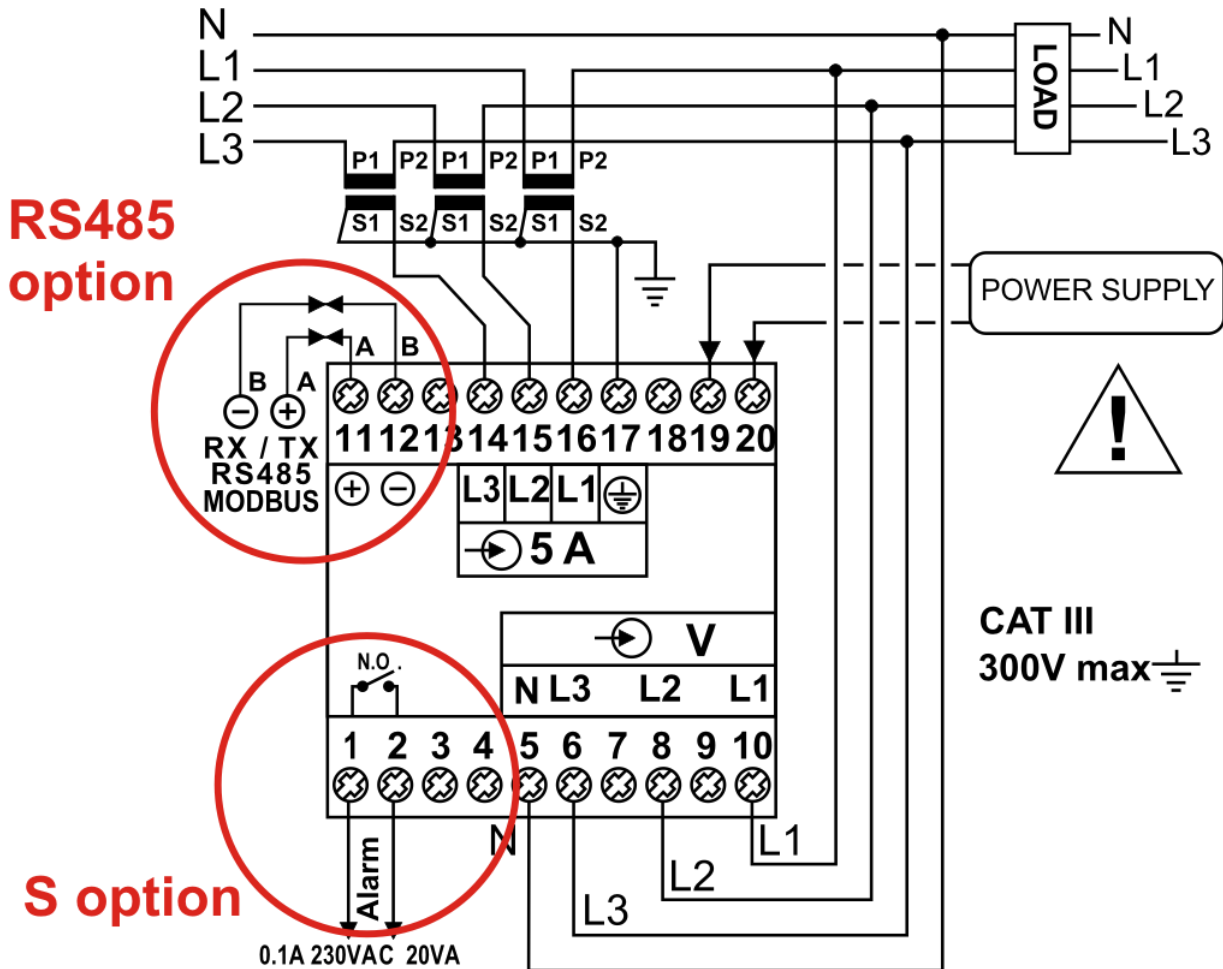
N
L1
L2
L3
P1 P2 P1 P2 P1 P2
S1 S2 S1 S2 S1 S2
LOAD
N
L1
L2
L3
RS485 option
POWER SUPPLY
B
A
A
B
B A
RX / TX
RS485
MODBUS
11 12 13 14 15 16 17 18 19 20
L3 L2 L1
5 A
CAT III
300V max
V
N.O.
N L3 L2 L1
1 2 3 4 5 6 7 8 9 10
N
L1
L2
L3
Alarm
S option
0.1A 230VAC 20VA